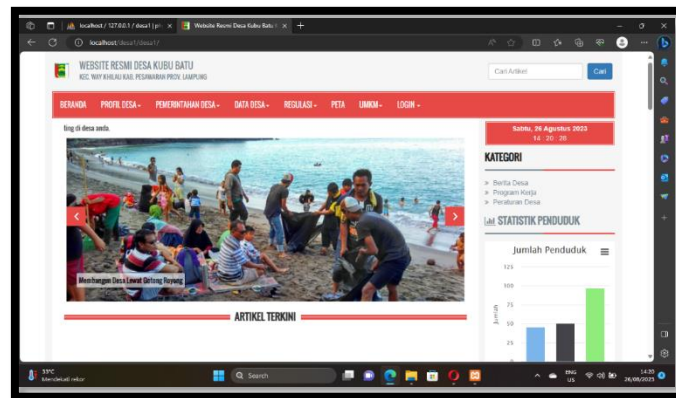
localhost / 127.0.0.1 / desa1 | ph ×
Website Resmi Desa Kubu Batu ×
+
localhost/desa1/desa1/

WEBSITE RESMI DESA KUBU BATU
KEC. WAY KHILAU KAB. PESAWARAN PROV. LAMPUNG

Cari Artikel
Cari

BERANDA
PROFIL DESA
PEMERINTAHAN DESA
DATA DESA
REGULASI
PETA
UMKM
LOGIN

ting di desa anda.

Membangun Desa Lewat Gotong Royong

ARTIKEL TERKINI

Sabtu, 26 Agustus 2023
14 : 20 : 28

KATEGORI
» Berita Desa
» Program Kerja
» Peraturan Desa

STATISTIK PENDUDUK

Jumlah Penduduk
125
100
75
50
25
Jumlah

33°C
Mendekati rekor
Search
ENG
US
14:20
26/08/2023